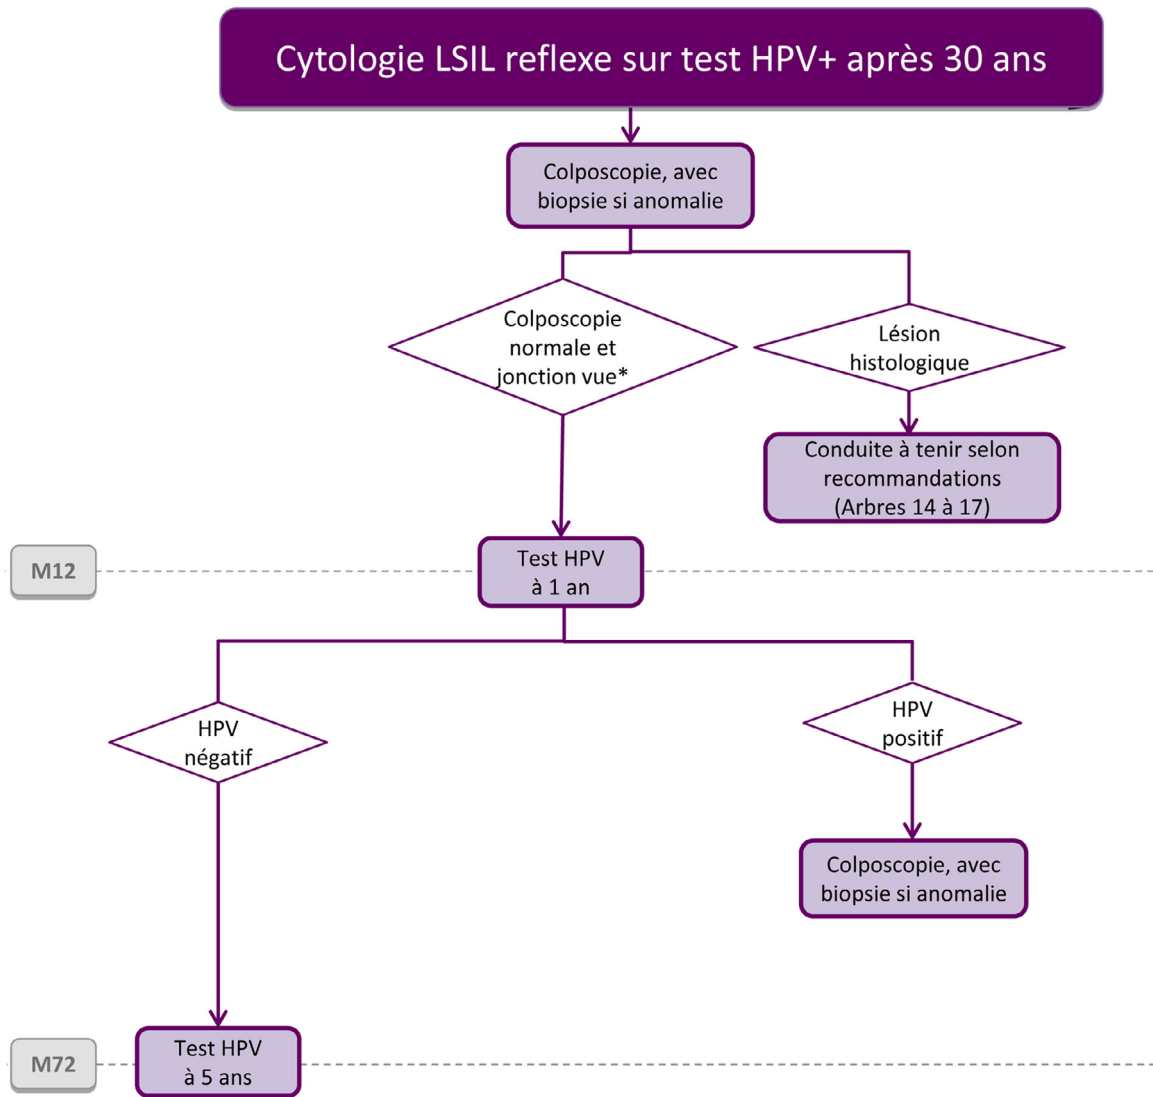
Cytologie LSIL reflexe sur test HPV+ après 30 ans

Colposcopie, avec biopsie si anomalie

Colposcopie normale et jonction vue*

Lésion histologique

Conduite à tenir selon recommandations (Arbres 14 à 17)

M12

Test HPV à 1 an

HPV négatif

HPV positif

Colposcopie, avec biopsie si anomalie

M72

Test HPV à 5 ans